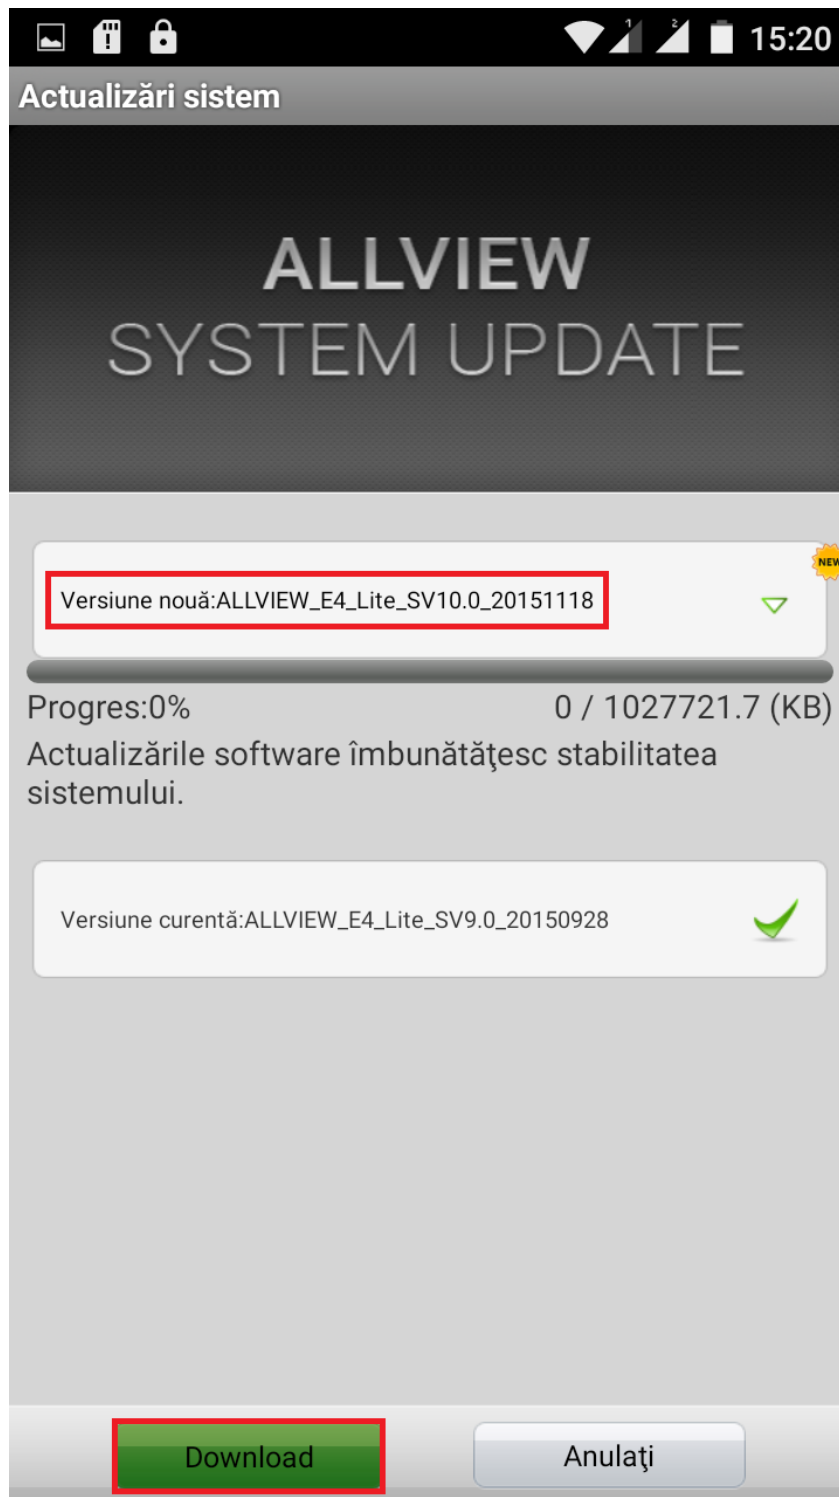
15:20

Actualizări sistem

ALLVIEW
SYSTEM UPDATE

NEW

Versiune nouă:ALLVIEW_E4_Lite_SV10.0_20151118

Progres:0%
0 / 1027721.7 (KB)

Actualizările software îmbunătăţesc stabilitatea sistemului.

Versiune curentă:ALLVIEW_E4_Lite_SV9.0_20150928

Download
Anulaţi